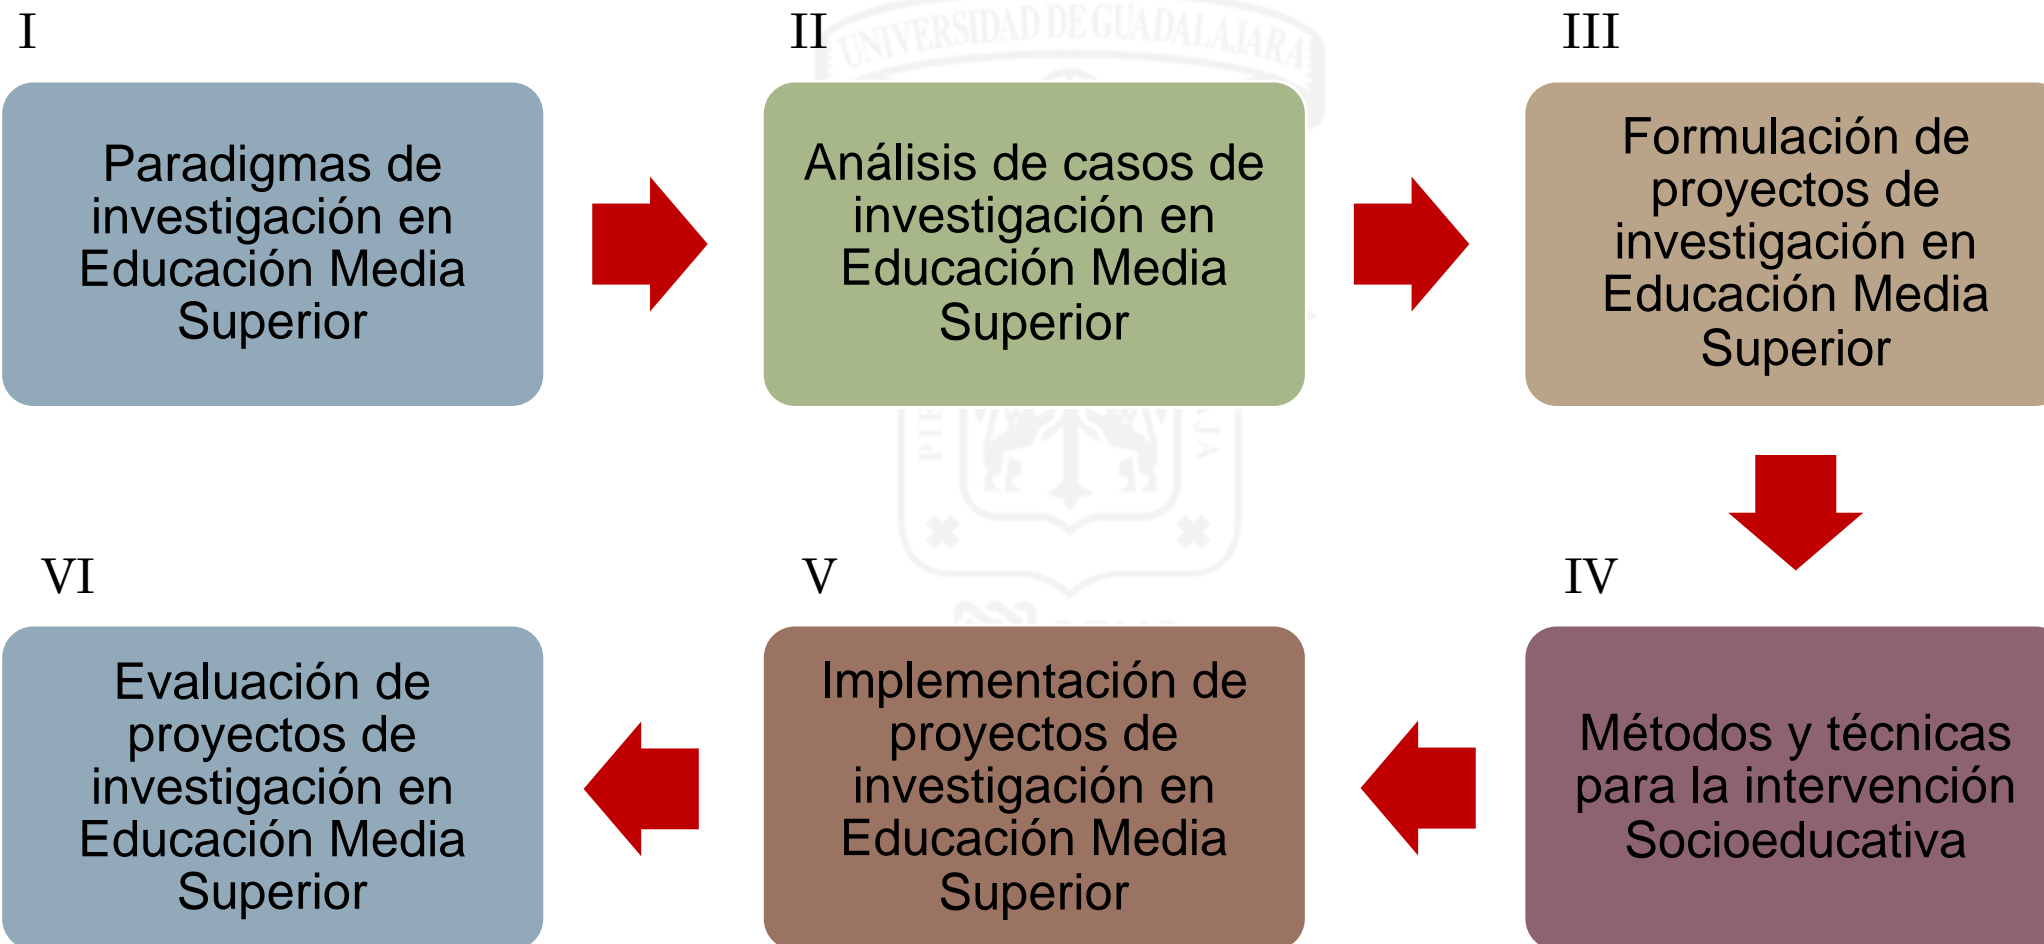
I

Paradigmas de investigación en Educación Media Superior

II

Análisis de casos de investigación en Educación Media Superior

III

Formulación de proyectos de investigación en Educación Media Superior

IV

Métodos y técnicas para la intervención Socioeducativa

V

Implementación de proyectos de investigación en Educación Media Superior

VI

Evaluación de proyectos de investigación en Educación Media Superior

UNIVERSIDAD DE GUADALAJARA